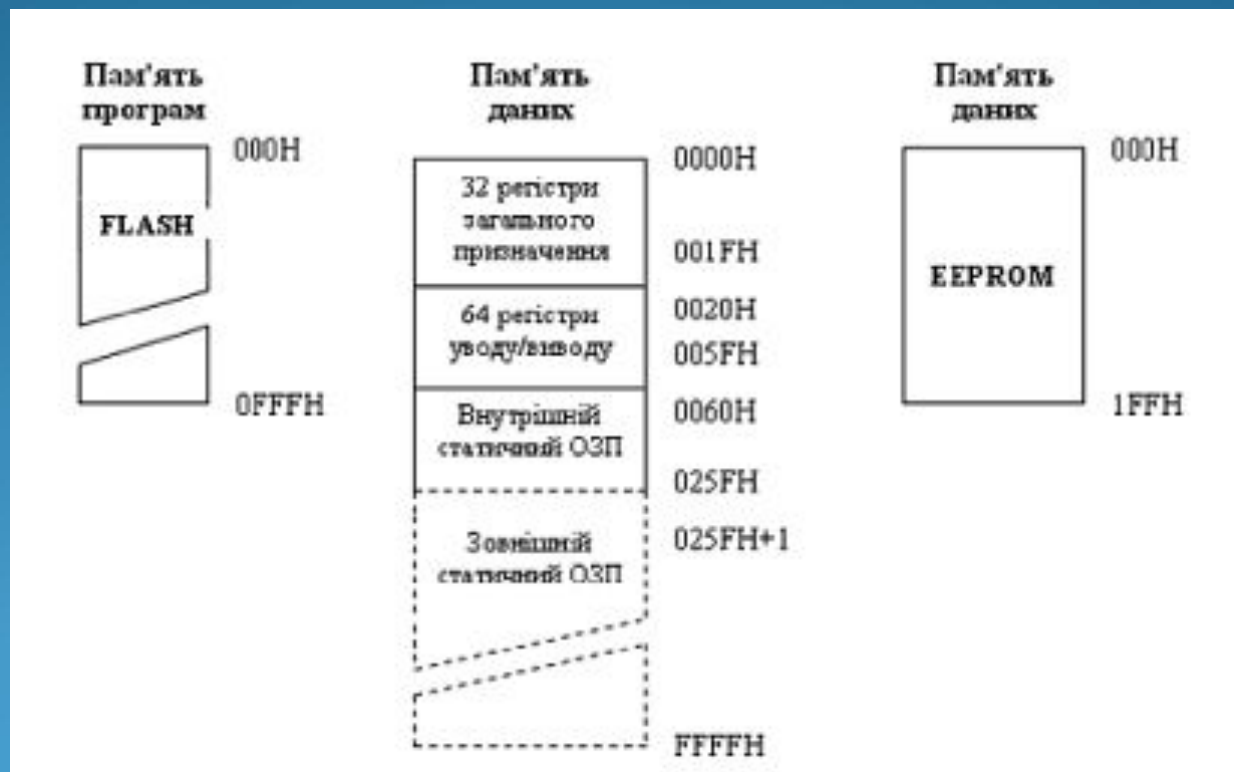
Пам'ять програм

000H

FLASH

0FFFH

Пам'ять даних

0000H

32 регістри загального призначення

001FH

64 регістри уводу/виводу

0020H

005FH

Внутрішній статичний ОЗП

0060H

025FH

Зовнішній статичний ОЗП

025FH+1

FFFFH

Пам'ять даних

000H

EEPROM

1FFH